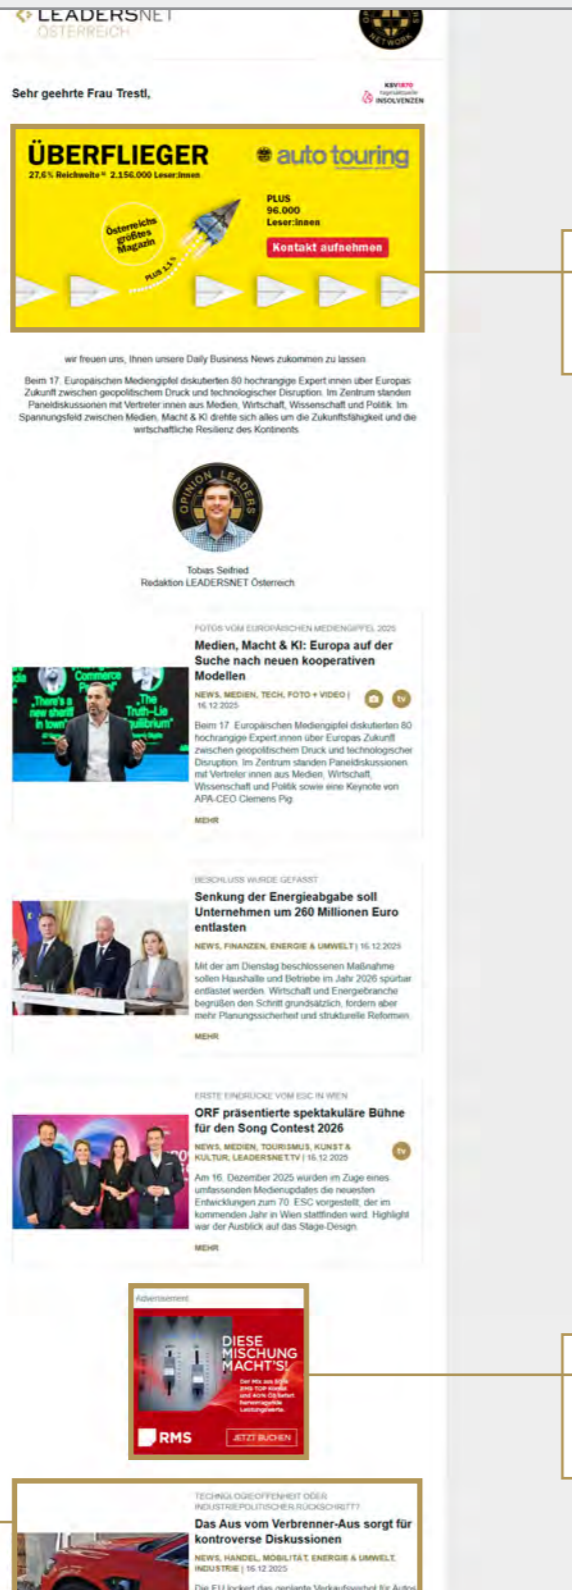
LEADERSNET
ÖSTERREICH

NETWORK

Sehr geehrte Frau Trestl,

KSV1870 INSOLVENZEN

ÜBERFLIEGER
27,6% Reichweite* 2.156.000 Leser:innen

auto touring

Österreichs größtes Magazin

PLUS 96.000 Leser:innen

Kontakt aufnehmen

PLUS 3,5%

wir freuen uns, Ihnen unsere Daily Business News zukommen zu lassen.

Beim 17. Europäischen Mediengipfel diskutierten 80 hochrangige Expert:innen über Europas Zukunft zwischen geopolitischem Druck und technologischer Disruption. Im Zentrum standen Paneldiskussionen mit Vertreter:innen aus Medien, Wirtschaft, Wissenschaft und Politik. Im Spannungsfeld zwischen Medien, Macht & KI drehte sich alles um die Zukunftsfähigkeit und die wirtschaftliche Resilienz des Kontinents.

OPINION LEADERS

Tobias Seifried
Redaktion LEADERSNET Österreich

FOTOS VOM EUROPÄISCHEN MEDIENGIPFEL 2025
Medien, Macht & KI: Europa auf der Suche nach neuen kooperativen Modellen
NEWS, MEDIEN, TECH, FOTO + VIDEO | 16.12.2025
Beim 17. Europäischen Mediengipfel diskutierten 80 hochrangige Expert:innen über Europas Zukunft zwischen geopolitischem Druck und technologischer Disruption. Im Zentrum standen Paneldiskussionen mit Vertreter:innen aus Medien, Wirtschaft, Wissenschaft und Politik sowie eine Keynote von APA-CEO Clemens Pig.
MEHR

BESCHLUSS WURDE GEFASST
Senkung der Energieabgabe soll Unternehmen um 260 Millionen Euro entlasten
NEWS, FINANZEN, ENERGIE & UMWELT | 16.12.2025
Mit der am Dienstag beschlossenen Maßnahme sollen Haushalte und Betriebe im Jahr 2026 spürbar entlastet werden. Wirtschaft und Energiebranche begrüßen den Schritt grundsätzlich, fordern aber mehr Planungssicherheit und strukturelle Reformen.
MEHR

ERSTE EINDRÜCKE VOM ESC IN WIEN
ORF präsentiert spektakuläre Bühne für den Song Contest 2026
NEWS, MEDIEN, TOURISMUS, KUNST & KULTUR, LEADERSNET.TV | 16.12.2025
Am 16. Dezember 2025 wurden im Zuge eines umfassenden Medienupdates die neuesten Entwicklungen zum 70. ESC vorgestellt, der im kommenden Jahr in Wien stattfinden wird. Highlight war der Ausblick auf das Stage-Design.
MEHR

Advertisement
DIESE MISCHUNG MACHT'S!
RMS
JETZT BUCHEN

TECHNOLOGIEOFFENHEIT ODER INDUSTRIEPOLITISCHER RÜCKSCHRITT?
Das Aus vom Verbrenner-Aus sorgt für kontroverse Diskussionen
NEWS, HANDEL, MOBILITÄT, ENERGIE & UMWELT, INDUSTRIE | 16.12.2025
Die EU lockert das geplante Verkaufsverbot für Autos